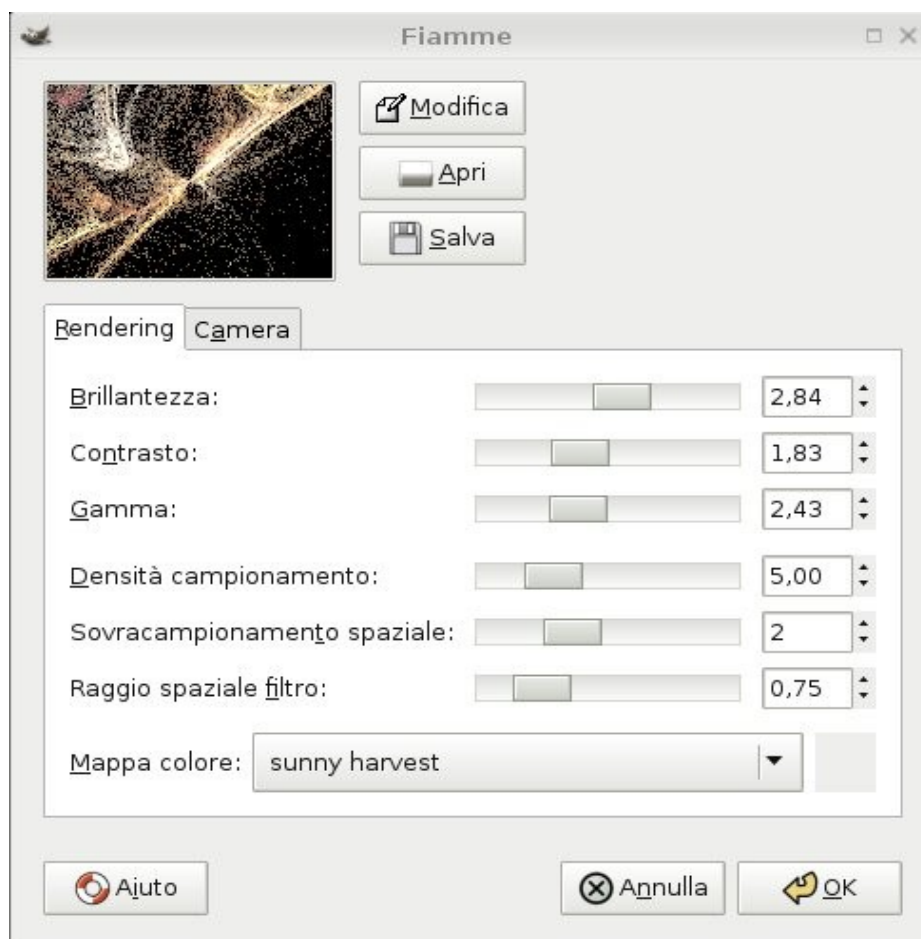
Fiamme

Modifica

Apri

Salva

Rendering
Camera

Brillantezza: 2,84

Contrasto: 1,83

Gamma: 2,43

Densità campionamento: 5,00

Sovracampionamento spaziale: 2

Raggio spaziale filtro: 0,75

Mappa colore: sunny harvest

Aiuto

Annulla

OK